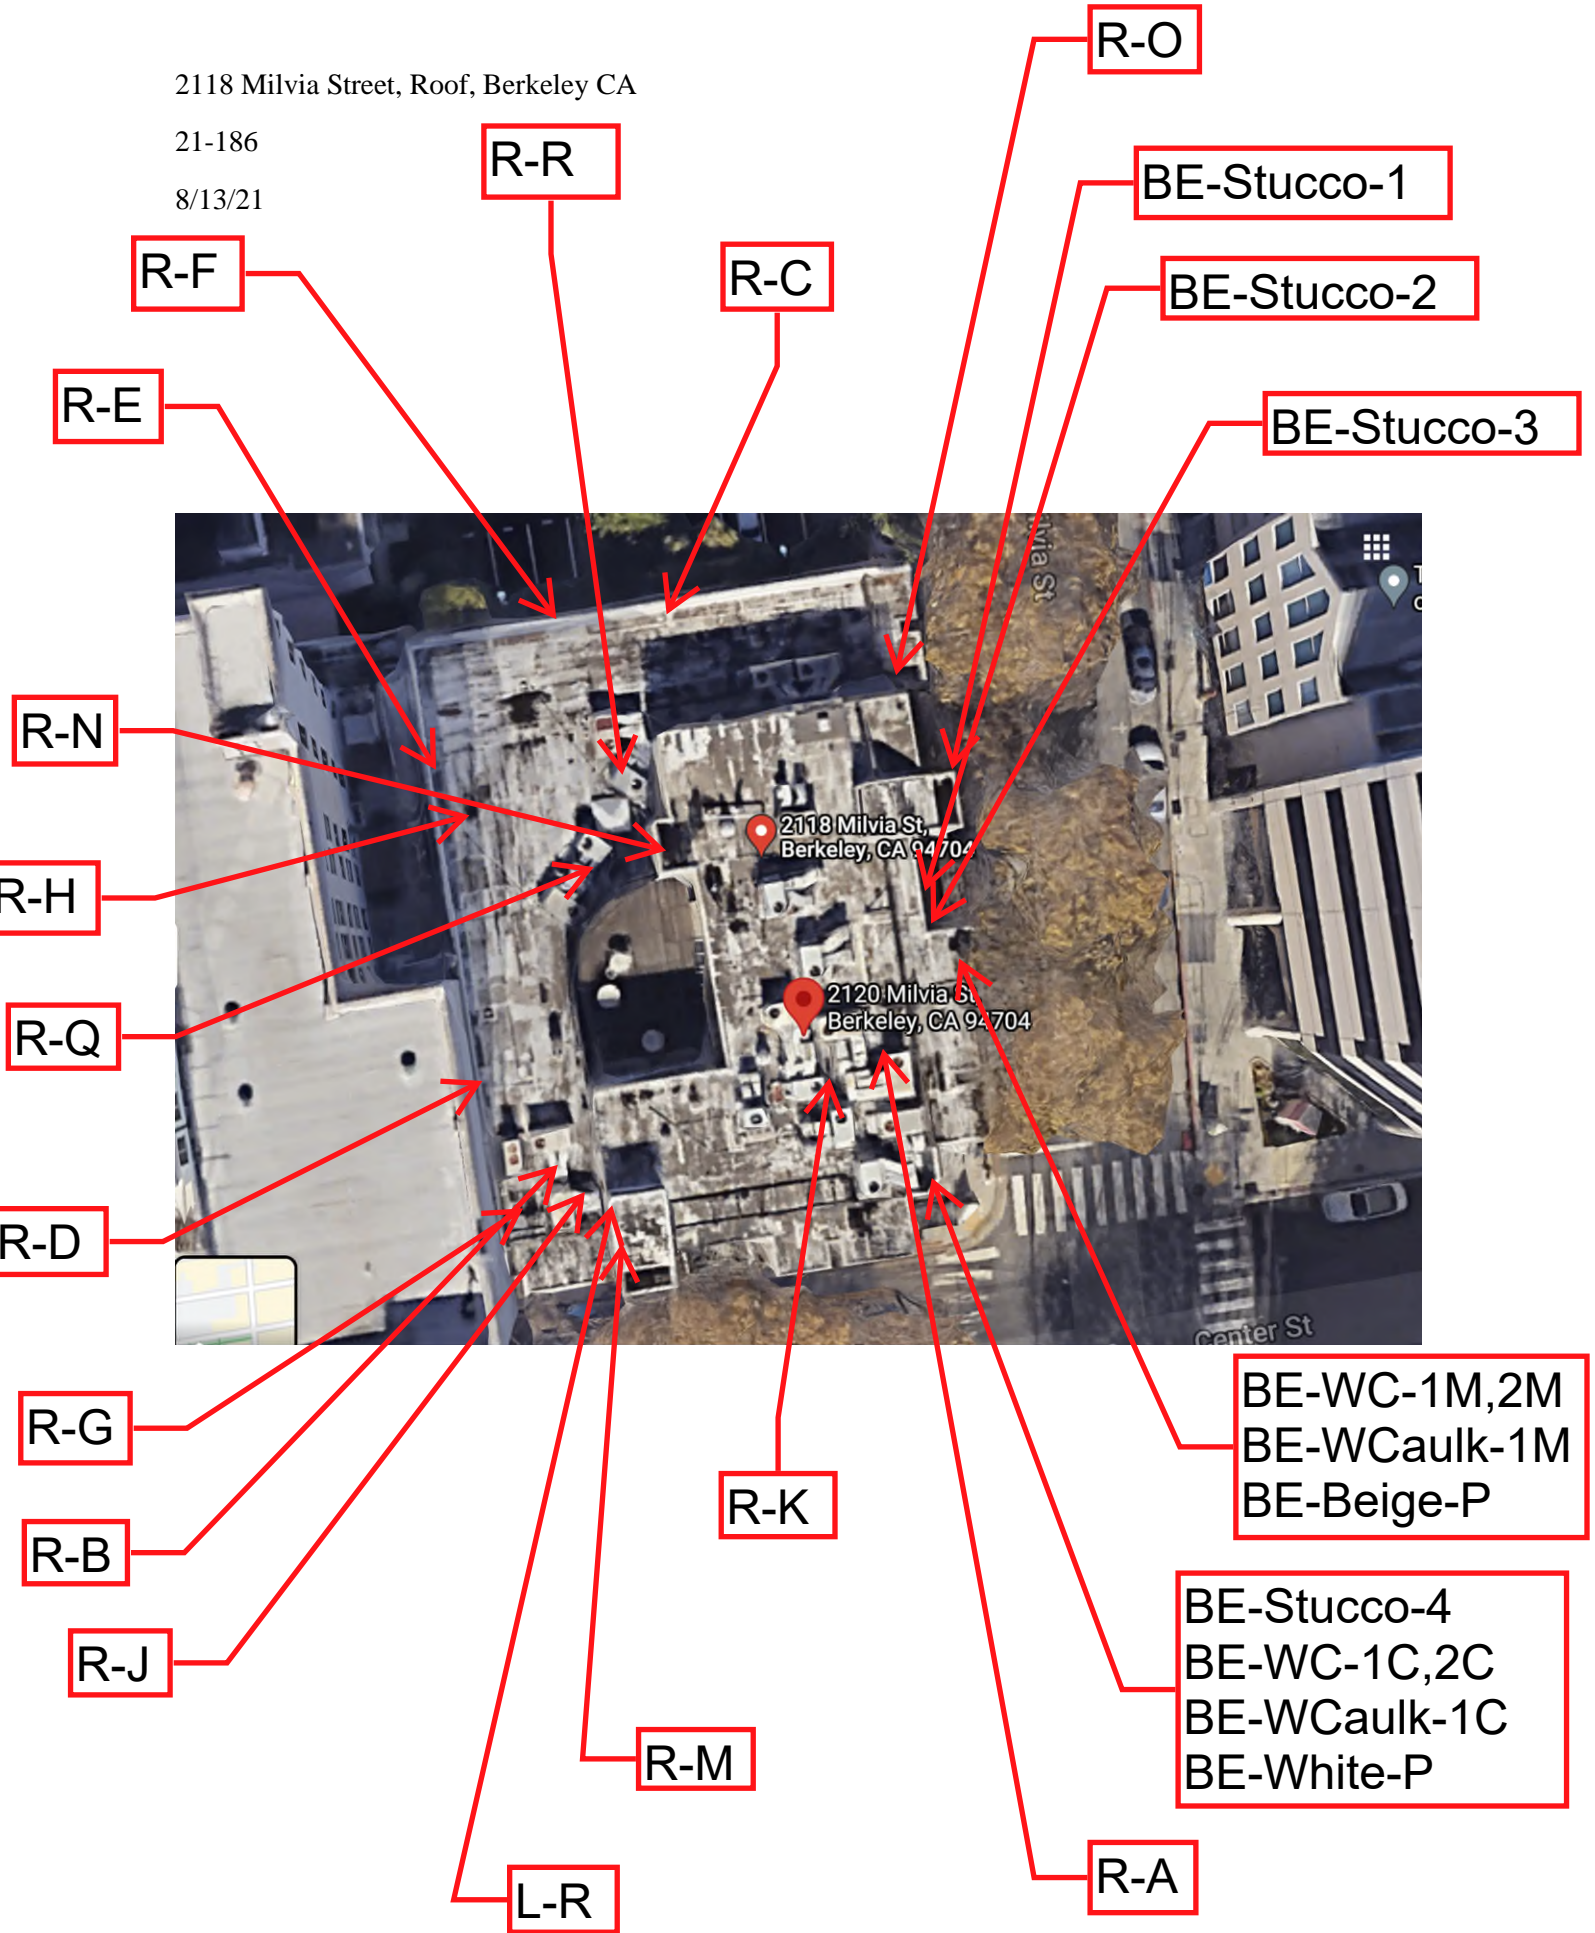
2118 Milvia Street, Roof, Berkeley CA

21-186

8/13/21

R-O

R-R

BE-Stucco-1

R-F

R-C

BE-Stucco-2

R-E

BE-Stucco-3

R-N

R-H

R-Q

R-D

ilvia St

2118 Milvia St, Berkeley, CA 94704

2120 Milvia St, Berkeley, CA 94704

Center St

R-G

R-B

R-J

R-K

BE-WC-1M,2M
BE-WCaulk-1M
BE-Beige-P

BE-Stucco-4
BE-WC-1C,2C
BE-WCaulk-1C
BE-White-P

R-M

L-R

R-A